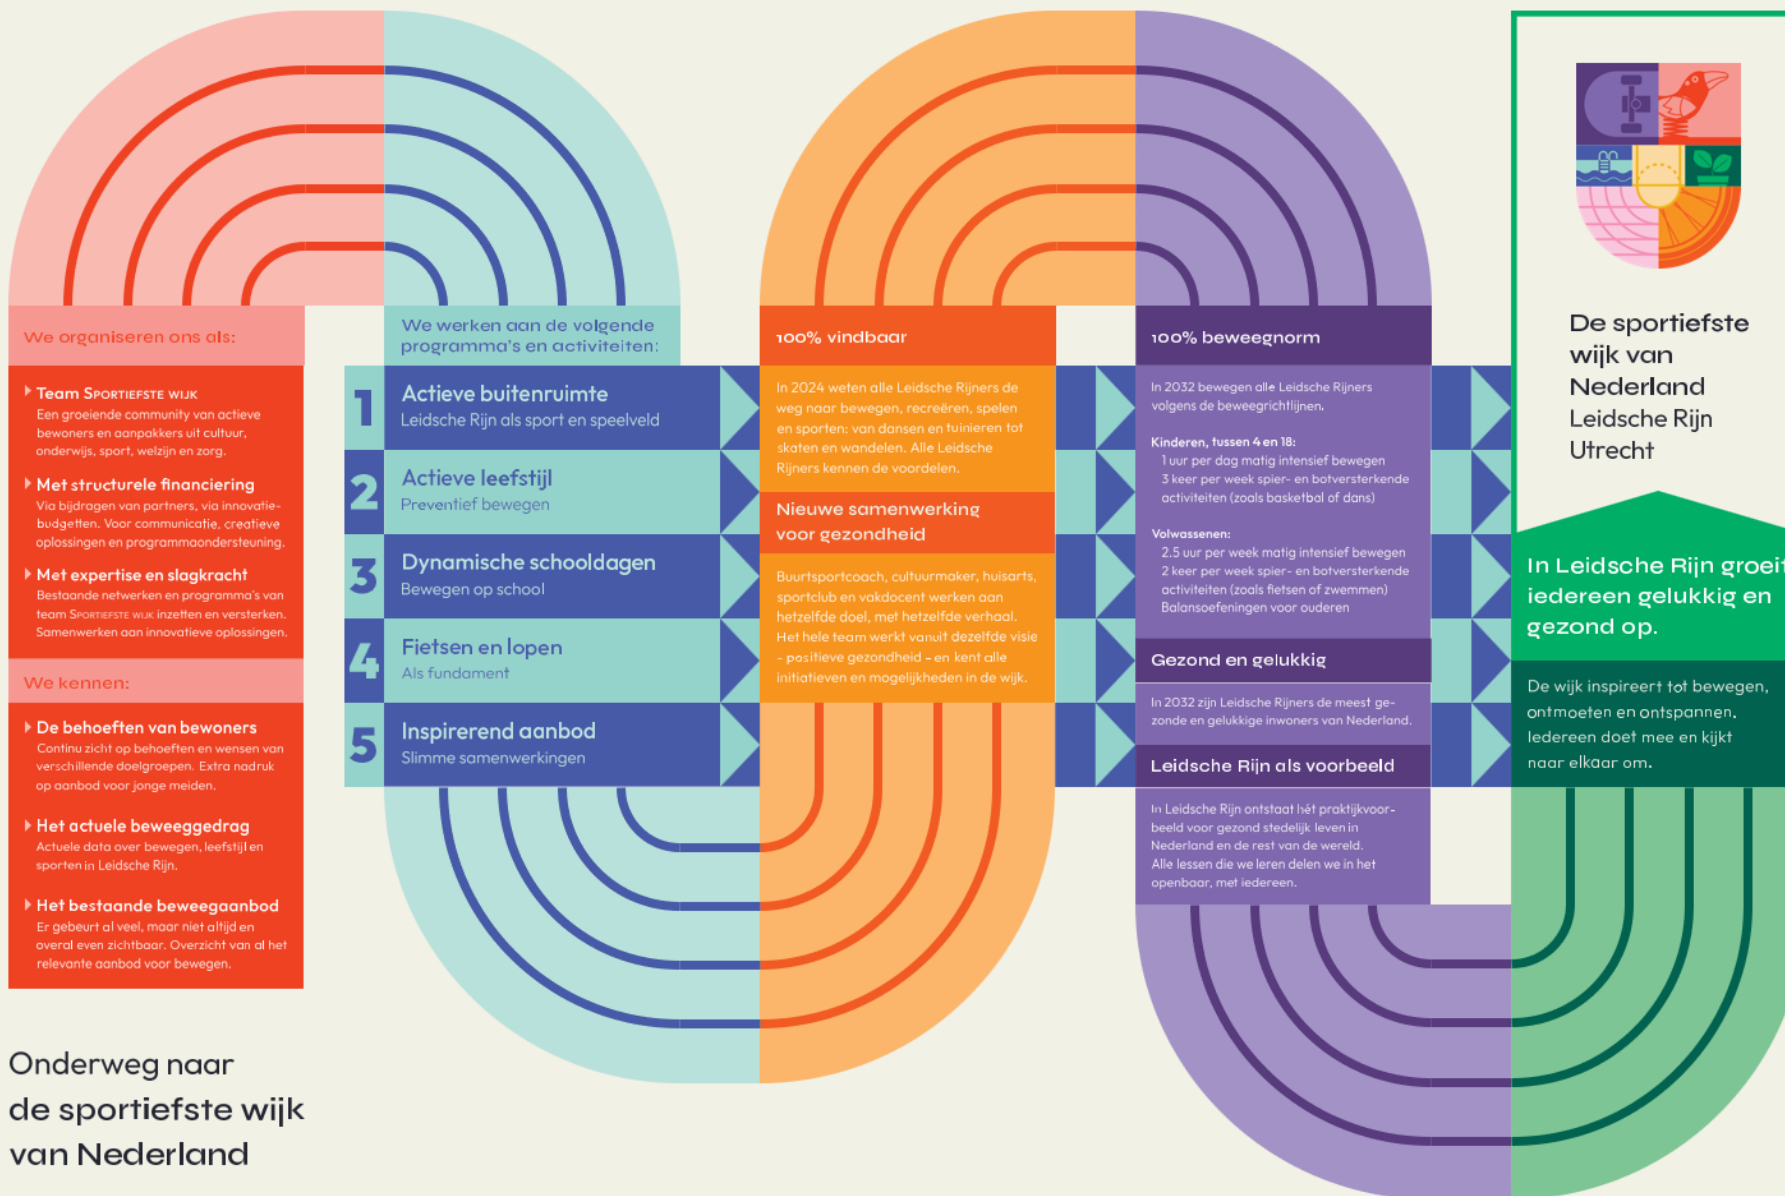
We organiseren ons als:

Team Sportiefste wijk
Een groeiende community van actieve bewoners en aanpakkers uit cultuur, onderwijs, sport, welzijn en zorg.

Met structurele financiering
Via bijdragen van partners, via innovatiebudgetten. Voor communicatie, creatieve oplossingen en programmaondersteuning.

Met expertise en slagkracht
Bestaande netwerken en programma's van team Sportiefste wijk inzetten en versterken. Samenwerken aan innovatieve oplossingen.

We kennen:

De behoeften van bewoners
Continu zicht op behoeften en wensen van verschillende doelgroepen. Extra nadruk op aanbod voor jonge meiden.

Het actuele beweeggedrag
Actuele data over bewegen, leefstijl en sporten in Leidsche Rijn.

Het bestaande beweegaanbod
Er gebeurt al veel, maar niet altijd en overal even zichtbaar. Overzicht van al het relevante aanbod voor bewegen.

We werken aan de volgende programma's en activiteiten:

1 Actieve buitenruimte
Leidsche Rijn als sport en speelveld

2 Actieve leefstijl
Preventief bewegen

3 Dynamische schooldagen
Bewegen op school

4 Fietsen en lopen
Als fundament

5 Inspirerend aanbod
Slimme samenwerkingen

100% vindbaar

In 2024 weten alle Leidsche Rijners de weg naar bewegen, recreëren, spelen en sporten: van dansen en tuinieren tot skaten en wandelen. Alle Leidsche Rijners kennen de voordelen.

Nieuwe samenwerking voor gezondheid

Buurtsportcoach, cultuurmaker, huisarts, sportclub en vakdocent werken aan hetzelfde doel, met hetzelfde verhaal. Het hele team werkt vanuit dezelfde visie - positieve gezondheid - en kent alle initiatieven en mogelijkheden in de wijk.

100% beweegnorm

In 2032 bewegen alle Leidsche Rijners volgens de beweegrichtlijnen.

Kinderen, tussen 4 en 18:
1 uur per dag matig intensief bewegen
3 keer per week spier- en botversterkende activiteiten (zoals basketbal of dans)

Volwassenen:
2.5 uur per week matig intensief bewegen
2 keer per week spier- en botversterkende activiteiten (zoals fietsen of zwemmen)
Balansoefeningen voor ouderen

Gezond en gelukkig

In 2032 zijn Leidsche Rijners de meest gezonde en gelukkige inwoners van Nederland.

Leidsche Rijn als voorbeeld

In Leidsche Rijn ontstaat hét praktijkvoorbeeld voor gezond stedelijk leven in Nederland en de rest van de wereld. Alle lessen die we leren delen we in het openbaar, met iedereen.

De sportiefste wijk van Nederland
Leidsche Rijn
Utrecht

In Leidsche Rijn groeit iedereen gelukkig en gezond op.

De wijk inspireert tot bewegen, ontmoeten en ontspannen. Iedereen doet mee en kijkt naar elkaar om.

Onderweg naar de sportiefste wijk van Nederland